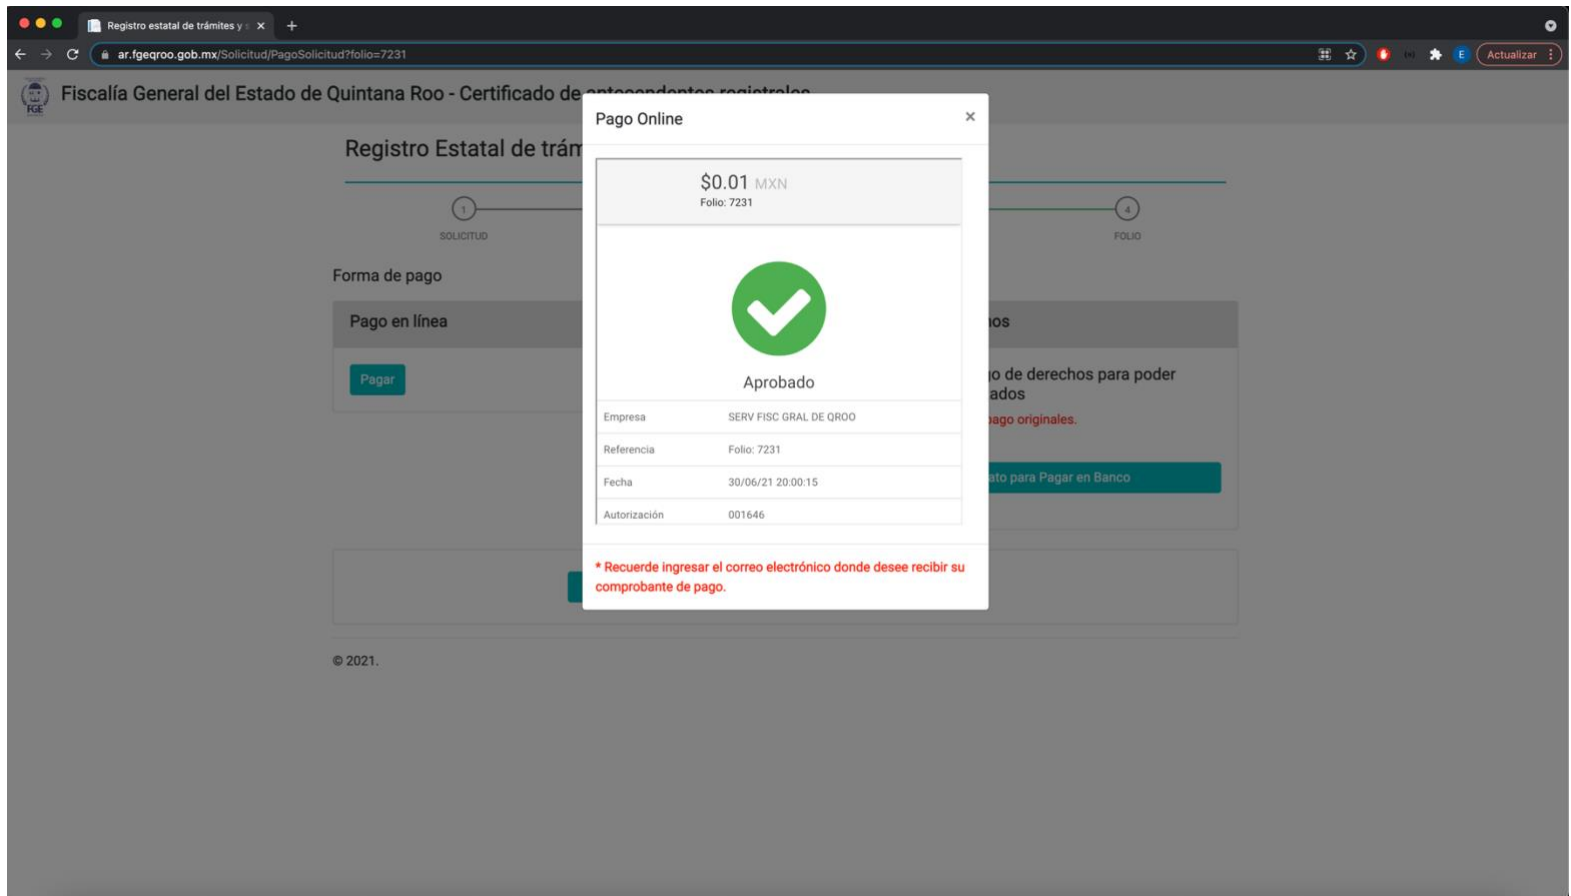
Registro estatal de trámites y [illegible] ×

ar.fgeqroo.gob.mx/Solicitud/PagoSolicitud?folio=7231

Actualizar

FGE

Fiscalía General del Estado de Quintana Roo - Certificado de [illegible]

Registro Estatal de trám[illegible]

1 SOLICITUD

4 FOLIO

Forma de pago

Pago en línea

Pagar

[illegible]os

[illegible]o de derechos para poder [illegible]ados

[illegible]ago originales.

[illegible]ato para Pagar en Banco

© 2021.

Pago Online ×

$0.01 MXN
Folio: 7231

Aprobado

| Empresa | SERV FISC GRAL DE QROO |
|---|---|
| Referencia | Folio: 7231 |
| Fecha | 30/06/21 20:00:15 |
| Autorización | 001646 |

* Recuerde ingresar el correo electrónico donde desee recibir su comprobante de pago.